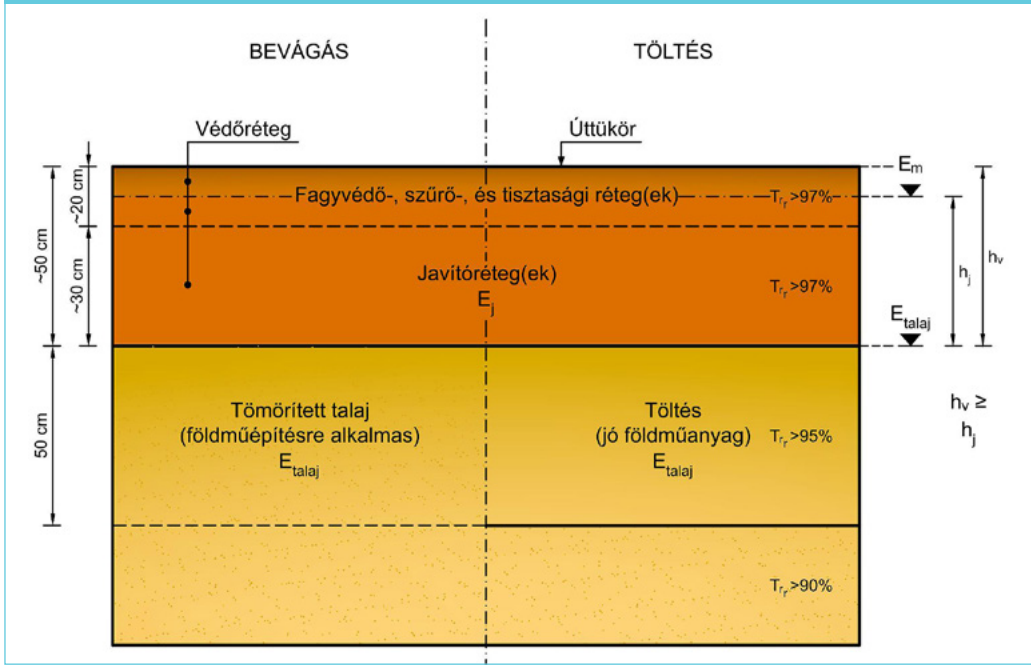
BEVÁGÁS

TÖLTÉS

Védőréteg

Úttükör

$E_m$

~20 cm

Fagyvédő-, szűrő-, és tisztasági réteg(ek)

$T_{r_r}$ >97%

~50 cm

~30 cm

Javítóréteg(ek)
$E_j$

$T_{r_r}$ >97%

$h_j$

$h_v$

$E_{talaj}$

50 cm

Tömörített talaj
(földműépítésre alkalmas)
$E_{talaj}$

Töltés
(jó földműanyag)
$E_{talaj}$

$T_{r_r}$ >95%

$h_v \geq h_j$

$T_{r_r}$ >90%